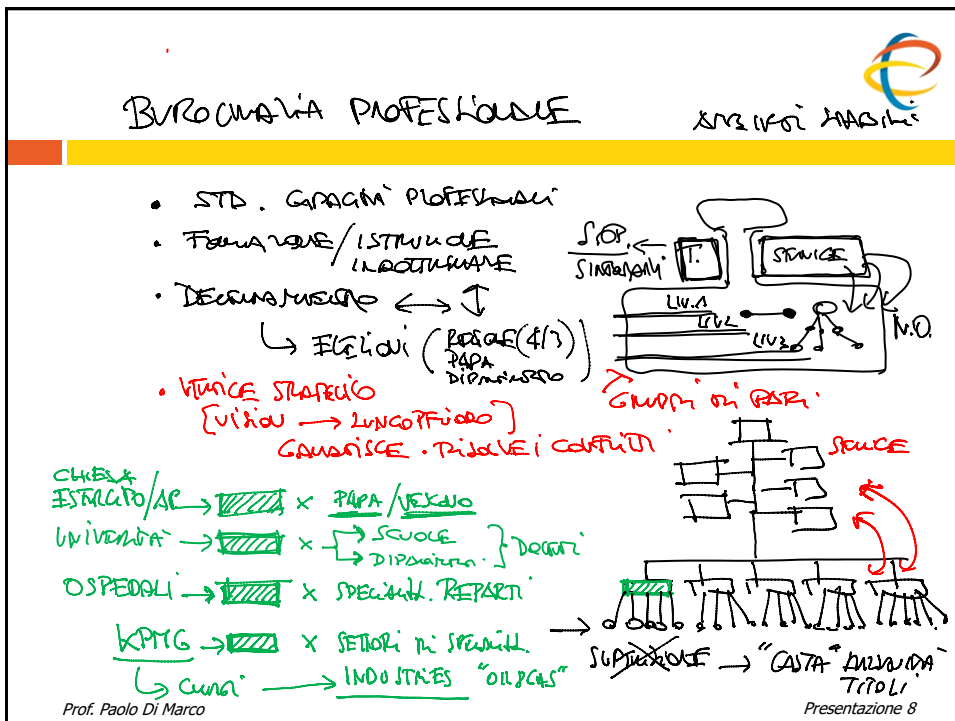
BUROCRAZIA PROFESSIONALE

AMBIENTI STABILI

• STD. GRADI PROFESSIONALI
• FORMAZIONE / ISTRUZIONE INDOTTRINAMENTO
• DECENTRAMENTO ⟷ ↕
↳ ELEZIONI ( REGOLE (4/3) PAPA DIPARTIMENTO )
• VERTICE STRATEGICO [VISION ⟶ LUNGOPERIODO] GARANTISCE · RISOLVE I CONFLITTI

S.OP. SINDACALI ⟵ T. STAFF NUCLEO LIV.1 LIV.2 LIV.3 N.O.

GRUPPI DI PARI

STAFF

CHIESA ESERCITO/AR ⟶ × PAPA/VESCOVO
UNIVERSITÀ ⟶ × ⟶ SCUOLE ⟶ DIPARTIMENTI } DOCENTI
OSPEDALI ⟶ × SPECIALITÀ. REPARTI
KPMG ⟶ × SETTORI DI SPECIALITÀ.
↳ CLIENTI ⟶ INDUSTRIES "OIL&GAS"

⟶ SUPERVISIONE ⟶ "CASTA" "ANZIANITÀ" TITOLI

Prof. Paolo Di Marco

Presentazione 8